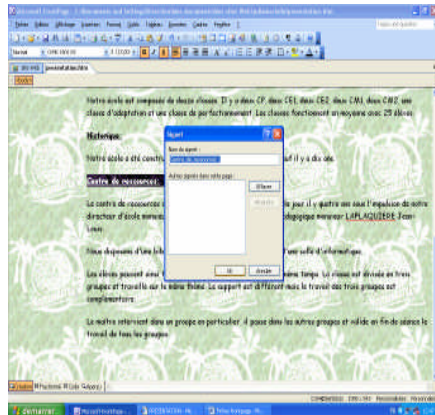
Microsoft FrontPage - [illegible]

Fichier Edition Affichage Insertion Format Outils Tableau Données Cadres Fenêtre ?

Normal

presentation.htm

Notre école est composée de douze classes. Il y a deux CP, deux CE1, deux CE2, deux CM1, deux CM2, une classe d'adaptation et une classe de perfectionnement. Les classes fonctionnent en moyenne avec 25 élèves.

Historique:

Notre école a été constru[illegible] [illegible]uf il y a dix ans.

Centre de ressources:

Le centre de ressources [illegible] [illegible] jour il y quatre ans sous l'impulsion de notre directeur d'école monsieur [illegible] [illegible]dagogique monsieur LAPLAQUIERE Jean-Louis.

Nous disposons d'une bi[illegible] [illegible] d'une salle d'informatique.

Les élèves passent ainsi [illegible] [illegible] même temps. La classe est divisée en trois groupes et travaille sur le même thème. Le support est différent mais le travail des trois groupes est complémentaire.

Le maître intervient dans un groupe en particulier, il passe dans les autres groupes et valide en fin de séance le travail de tous les groupes.

Signet

Nom du signet :

Centre de ressources

Autres signets dans cette page :

Effacer

Atteindre

OK

Annuler

Normal HTML Aperçu

Démarrer